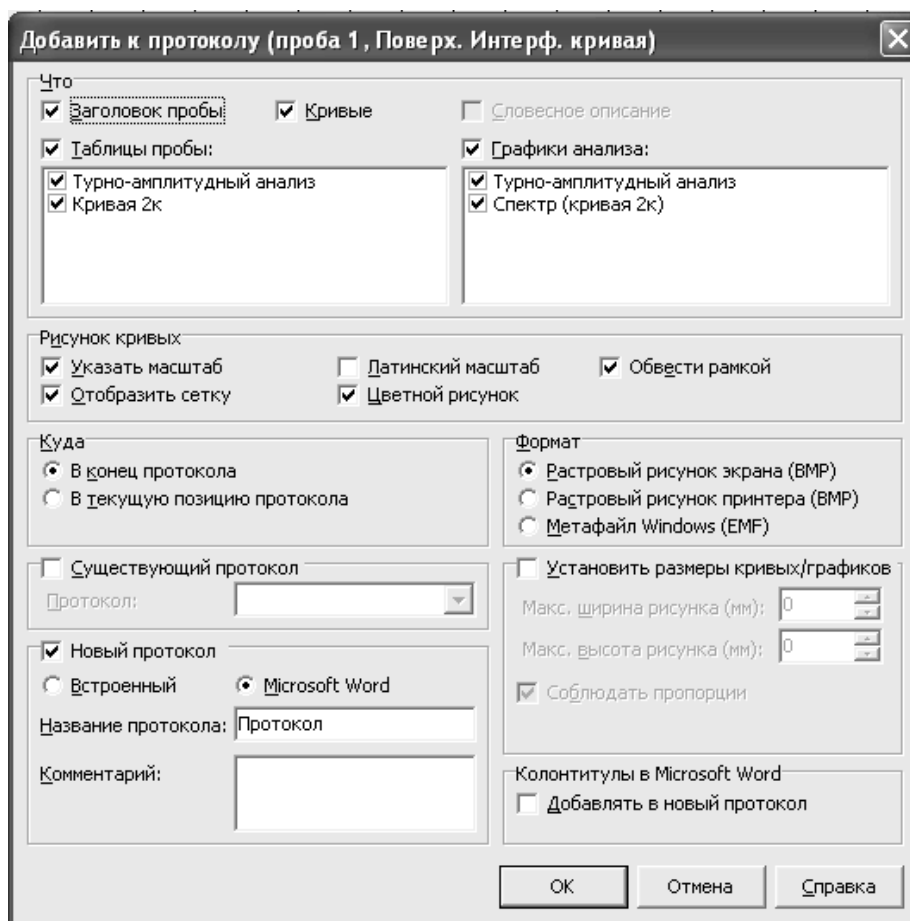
Добавить к протоколу (проба 1, Поверх. Интерф. кривая)

Что
Заголовок пробы
Кривые
Словесное описание
Таблицы пробы:
Турно-амплитудный анализ
Кривая 2к
Графики анализа:
Турно-амплитудный анализ
Спектр (кривая 2к)

Рисунок кривых
Указать масштаб
Латинский масштаб
Обвести рамкой
Отобразить сетку
Цветной рисунок

Куда
В конец протокола
В текущую позицию протокола

Формат
Растровый рисунок экрана (BMP)
Растровый рисунок принтера (BMP)
Метафайл Windows (EMF)

Существующий протокол
Протокол:

Установить размеры кривых/графиков
Макс. ширина рисунка (мм): 0
Макс. высота рисунка (мм): 0
Соблюдать пропорции

Новый протокол
Встроенный
Microsoft Word
Название протокола: Протокол
Комментарий:

Колонтитулы в Microsoft Word
Добавлять в новый протокол

OK
Отмена
Справка